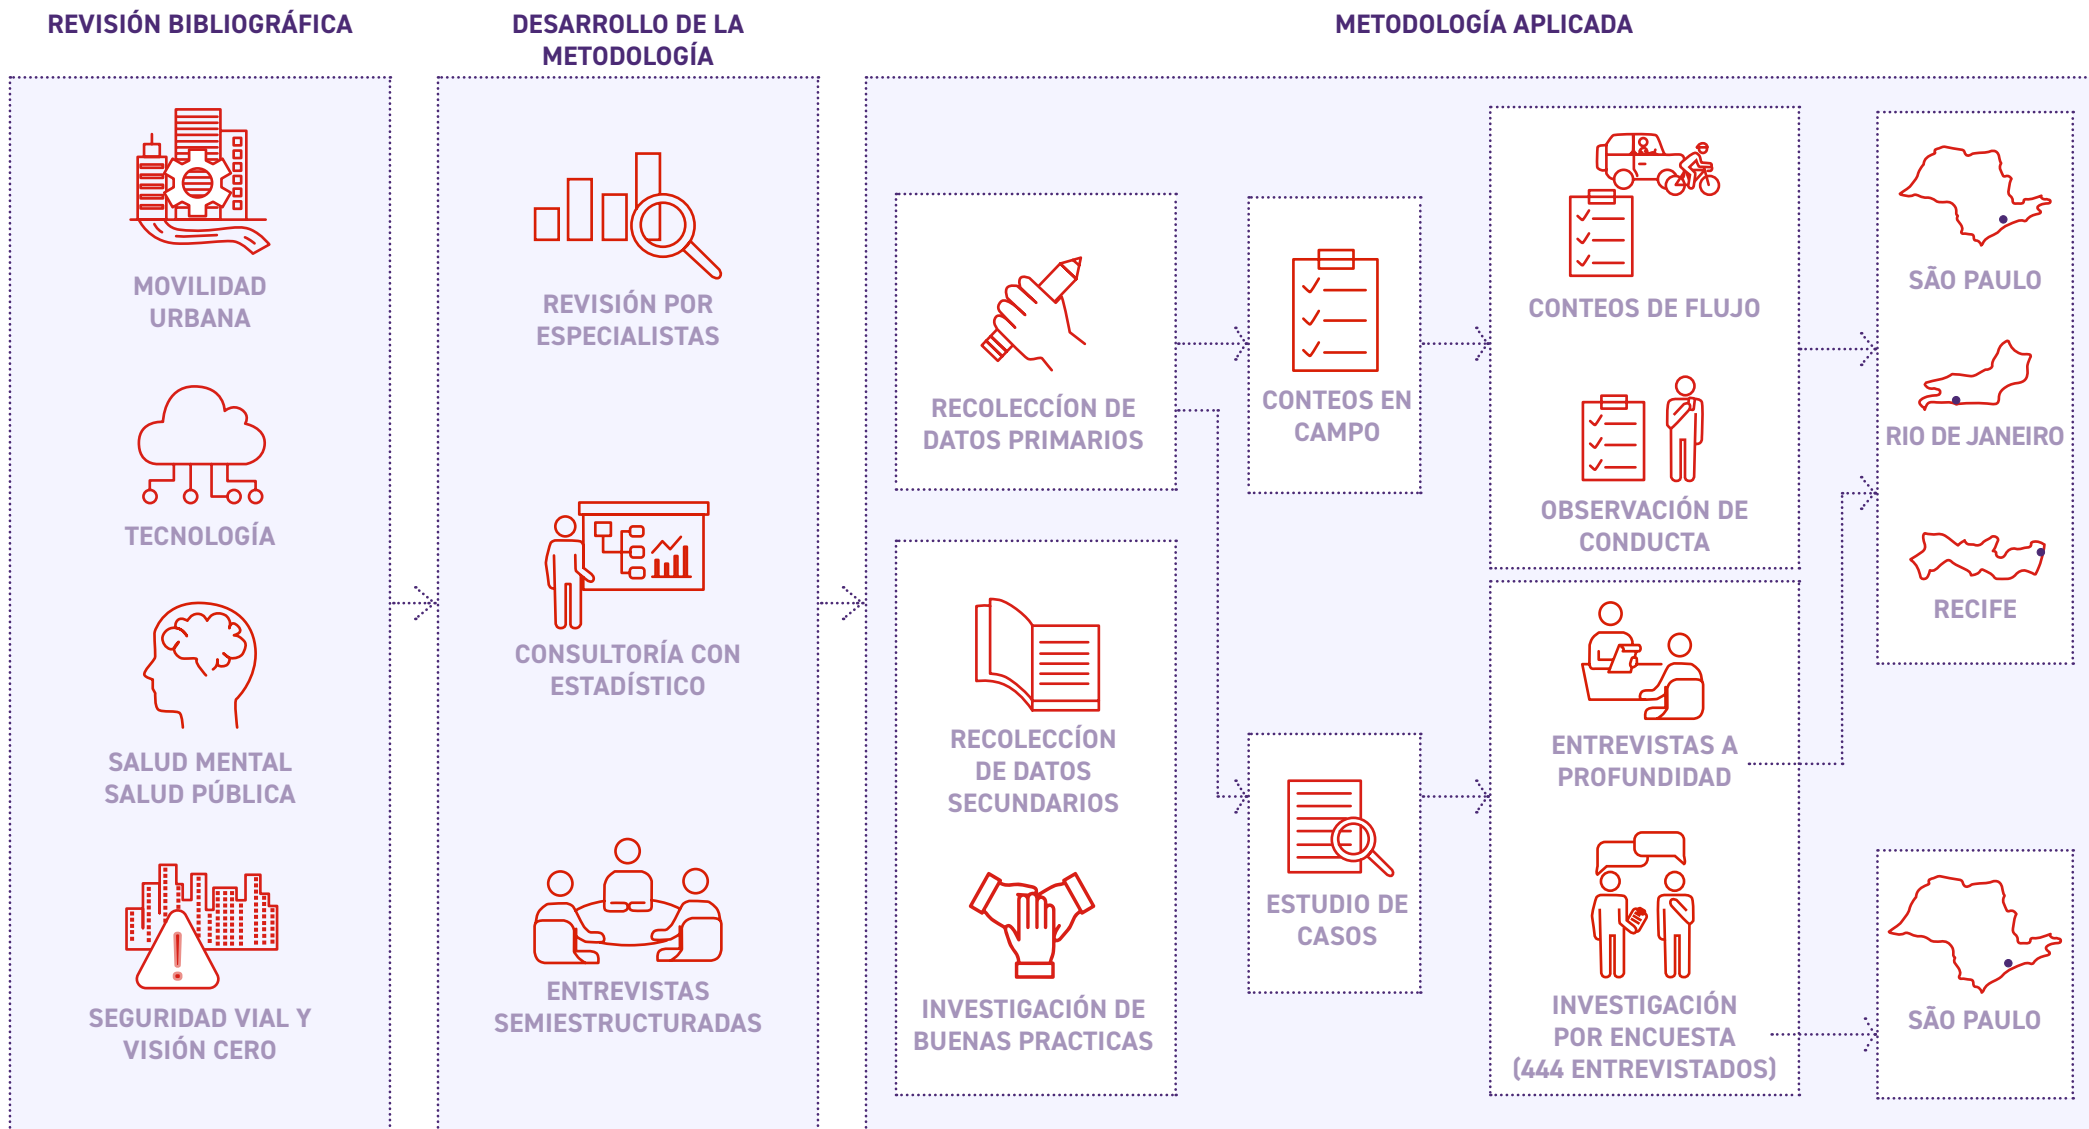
REVISIÓN BIBLIOGRÁFICA

MOVILIDAD URBANA

TECNOLOGÍA

SALUD MENTAL SALUD PÚBLICA

SEGURIDAD VIAL Y VISIÓN CERO

DESARROLLO DE LA METODOLOGÍA

REVISIÓN POR ESPECIALISTAS

CONSULTORÍA CON ESTADÍSTICO

ENTREVISTAS SEMIESTRUCTURADAS

METODOLOGÍA APLICADA

RECOLECCÍON DE DATOS PRIMARIOS

RECOLECCÍON DE DATOS SECUNDARIOS

INVESTIGACIÓN DE BUENAS PRACTICAS

CONTEOS EN CAMPO

ESTUDIO DE CASOS

CONTEOS DE FLUJO

OBSERVACIÓN DE CONDUCTA

ENTREVISTAS A PROFUNDIDAD

INVESTIGACIÓN POR ENCUESTA (444 ENTREVISTADOS)

SÃO PAULO

RIO DE JANEIRO

RECIFE

SÃO PAULO